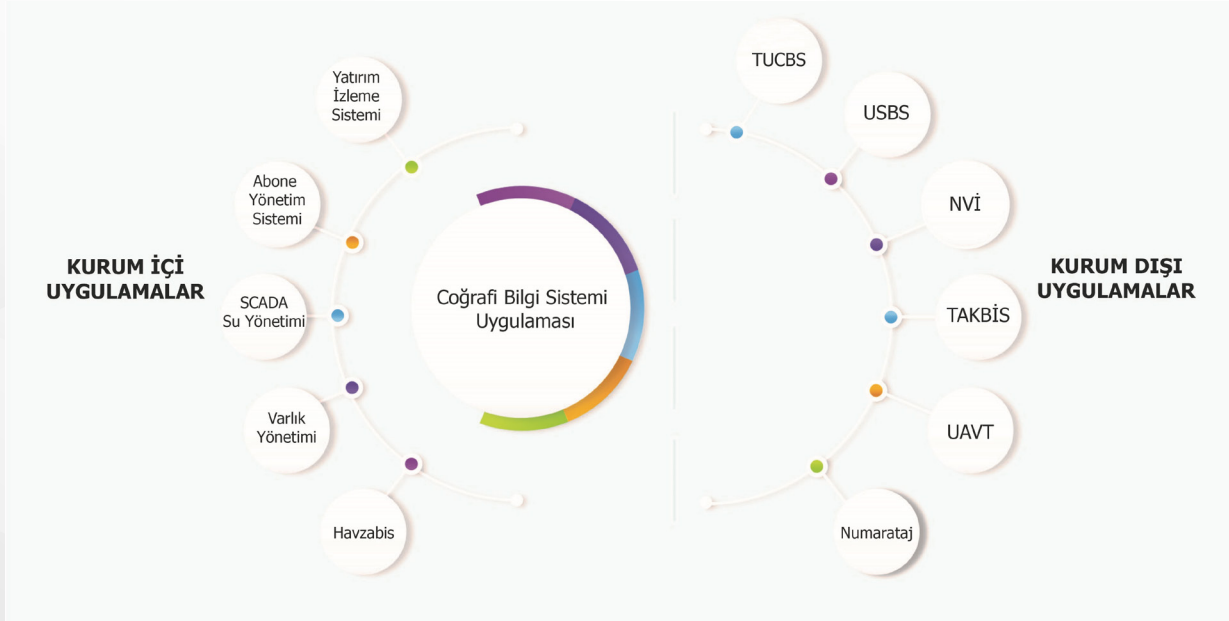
KURUM İÇİ UYGULAMALAR

Yatırım İzleme Sistemi

Abone Yönetim Sistemi

SCADA Su Yönetimi

Varlık Yönetimi

Havzabis

Coğrafi Bilgi Sistemi Uygulaması

KURUM DIŞI UYGULAMALAR

TUCBS

USBS

NVİ

TAKBİS

UAVT

Numarataj